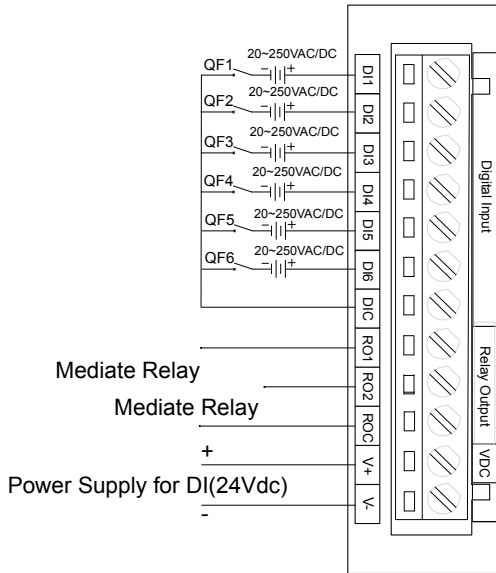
QF1 20~250VAC/DC
- +
QF2 20~250VAC/DC
- +
QF3 20~250VAC/DC
- +
QF4 20~250VAC/DC
- +
QF5 20~250VAC/DC
- +
QF6 20~250VAC/DC
- +

DI1
DI2
DI3
DI4
DI5
DI6
DIC
RO1
RO2
ROC
V+
V-

Digital Input

Mediate Relay
Mediate Relay

Relay Output

VDC

+
Power Supply for DI(24Vdc)
-